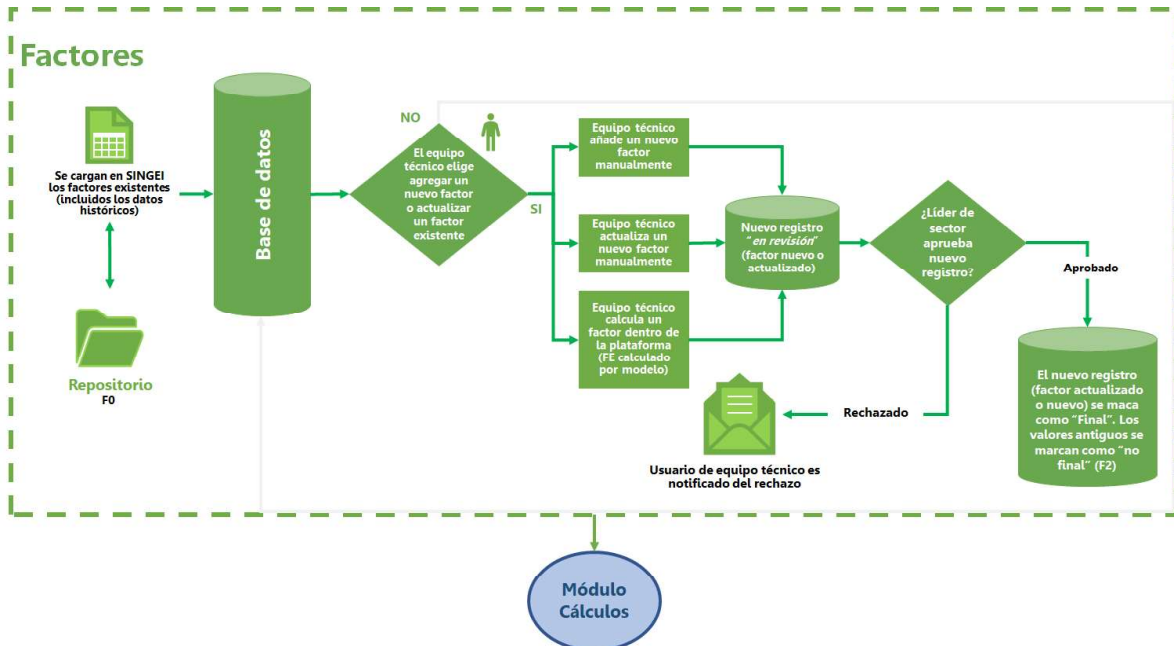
Factores

Se cargan en SINGEI los factores existentes (incluidos los datos históricos)

Repositorio F0

Base de datos

NO

El equipo técnico elige agregar un nuevo factor o actualizar un factor existente

SI

Equipo técnico añade un nuevo factor manualmente

Equipo técnico actualiza un nuevo factor manualmente

Equipo técnico calcula un factor dentro de la plataforma (FE calculado por modelo)

Nuevo registro "en revisión" (factor nuevo o actualizado)

¿Líder de sector aprueba nuevo registro?

Aprobado

El nuevo registro (factor actualizado o nuevo) se maca como "Final". Los valores antiguos se marcan como "no final" (F2)

Rechazado

Usuario de equipo técnico es notificado del rechazo

Módulo Cálculos